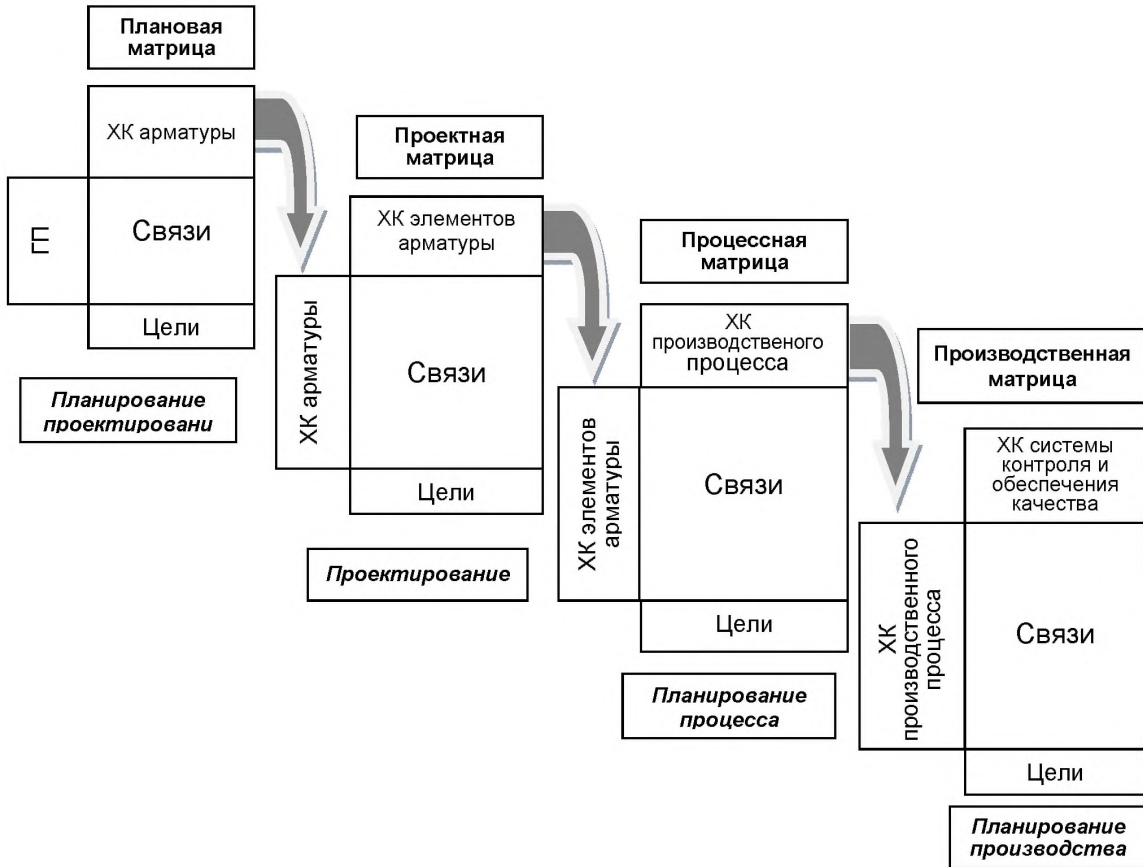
Плановая матрица

ХК арматуры

ГП

Связи

Цели

Планирование проектировани

Проектная матрица

ХК элементов арматуры

ХК арматуры

Связи

Цели

Проектирование

Процессная матрица

ХК производственого процесса

ХК элементов арматуры

Связи

Цели

Планирование процесса

Производственная матрица

ХК системы контроля и обеспечения качества

ХК производственного процесса

Связи

Цели

Планирование производства